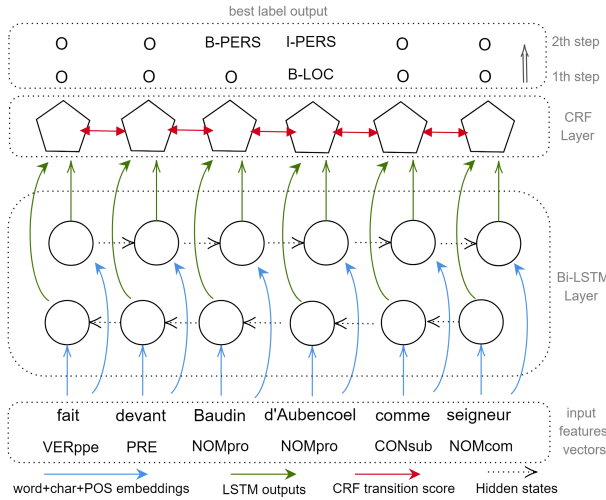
best label output

O O B-PERS I-PERS O O 2th step

O O O B-LOC O O 1th step

CRF Layer

Bi-LSTM Layer

fait devant Baudin d'Aubencoel comme seigneur

VERppe PRE NOMpro NOMpro CONsub NOMcom

input features vectors

word+char+POS embeddings

LSTM outputs

CRF transition score

Hidden states